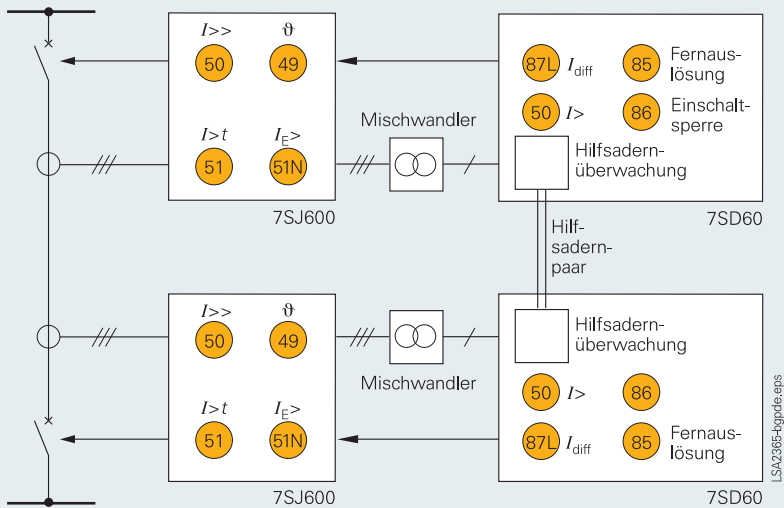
$I>>$ $\vartheta$
50 49

$I>t$ $I_E>$
51 51N

7SJ600

Mischwandler

87L $I_{diff}$ 85 Fernauslösung

50 $I>$ 86 Einschaltsperre

Hilfsadernüberwachung

7SD60

Hilfsadernpaar

$I>>$ $\vartheta$
50 49

$I>t$ $I_E>$
51 51N

7SJ600

Mischwandler

Hilfsadernüberwachung

50 $I>$ 86

87L $I_{diff}$ 85 Fernauslösung

7SD60

LSA2365-bgpde.eps